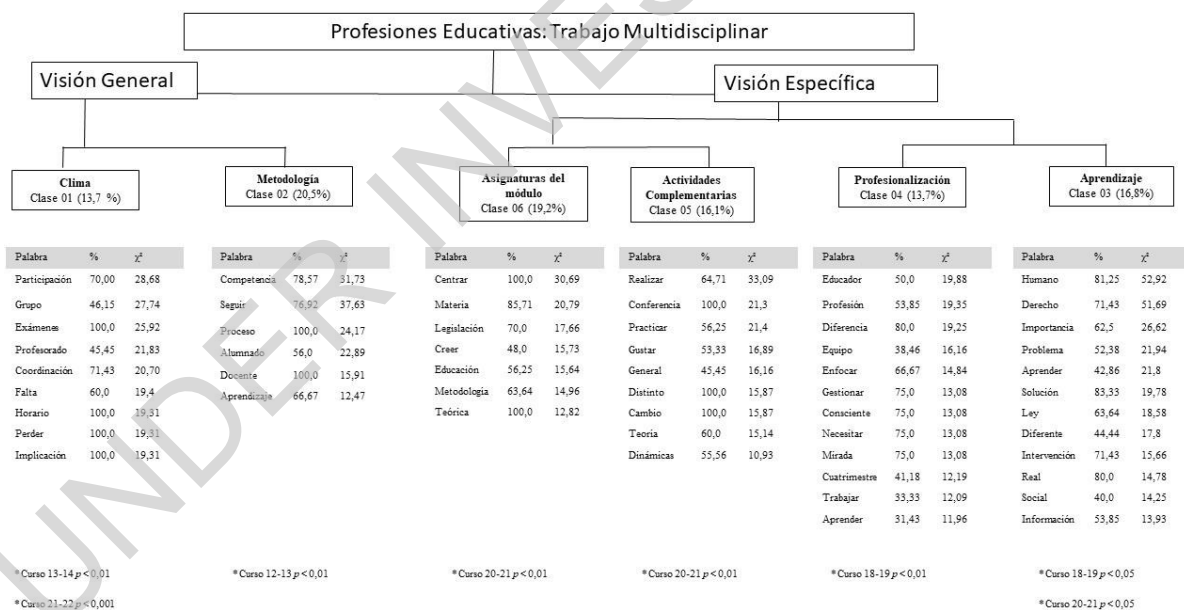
Profesiones Educativas: Trabajo Multidisciplinar

Visión General

Visión Específica

**Clima**
Clase 01 (13,7 %)

| Palabra | % | $\chi^2$ |
|---|---|---|
| Participación | 70,00 | 28,68 |
| Grupo | 46,15 | 27,74 |
| Exámenes | 100,0 | 25,92 |
| Profesorado | 45,45 | 21,83 |
| Coordinación | 71,43 | 20,70 |
| Falta | 60,0 | 19,4 |
| Horario | 100,0 | 19,31 |
| Perder | 100,0 | 19,31 |
| Implicación | 100,0 | 19,31 |

*Curso 13-14 $p < 0,01$
*Curso 21-22 $p < 0,001$

**Metodología**
Clase 02 (20,5%)

| Palabra | % | $\chi^2$ |
|---|---|---|
| Competencia | 78,57 | 31,73 |
| Seguir | 76,92 | 37,63 |
| Proceso | 100,0 | 24,17 |
| Alumnado | 56,0 | 22,89 |
| Docente | 100,0 | 15,91 |
| Aprendizaje | 66,67 | 12,47 |

*Curso 12-13 $p < 0,01$

**Asignaturas del módulo**
Clase 06 (19,2%)

| Palabra | % | $\chi^2$ |
|---|---|---|
| Centrar | 100,0 | 30,69 |
| Materia | 85,71 | 20,79 |
| Legislación | 70,0 | 17,66 |
| Creer | 48,0 | 15,73 |
| Educación | 56,25 | 15,64 |
| Metodología | 63,64 | 14,96 |
| Teórica | 100,0 | 12,82 |

*Curso 20-21 $p < 0,01$

**Actividades Complementarias**
Clase 05 (16,1%)

| Palabra | % | $\chi^2$ |
|---|---|---|
| Realizar | 64,71 | 33,09 |
| Conferencia | 100,0 | 21,3 |
| Practicar | 56,25 | 21,4 |
| Gustar | 53,33 | 16,89 |
| General | 45,45 | 16,16 |
| Distinto | 100,0 | 15,87 |
| Cambio | 100,0 | 15,87 |
| Teoría | 60,0 | 15,14 |
| Dinámicas | 55,56 | 10,93 |

*Curso 20-21 $p < 0,01$

**Profesionalización**
Clase 04 (13,7%)

| Palabra | % | $\chi^2$ |
|---|---|---|
| Educador | 50,0 | 19,88 |
| Profesión | 53,85 | 19,35 |
| Diferencia | 80,0 | 19,25 |
| Equipo | 38,46 | 16,16 |
| Enfocar | 66,67 | 14,84 |
| Gestionar | 75,0 | 13,08 |
| Consciente | 75,0 | 13,08 |
| Necesitar | 75,0 | 13,08 |
| Mirada | 75,0 | 13,08 |
| Cuatrimestre | 41,18 | 12,19 |
| Trabajar | 33,33 | 12,09 |
| Aprender | 31,43 | 11,96 |

*Curso 18-19 $p < 0,01$

**Aprendizaje**
Clase 03 (16,8%)

| Palabra | % | $\chi^2$ |
|---|---|---|
| Humano | 81,25 | 52,92 |
| Derecho | 71,43 | 51,69 |
| Importancia | 62,5 | 26,62 |
| Problema | 52,38 | 21,94 |
| Aprender | 42,86 | 21,8 |
| Solución | 83,33 | 19,78 |
| Ley | 63,64 | 18,58 |
| Diferente | 44,44 | 17,8 |
| Intervención | 71,43 | 15,66 |
| Real | 80,0 | 14,78 |
| Social | 40,0 | 14,25 |
| Información | 53,85 | 13,93 |

*Curso 18-19 $p < 0,05$
*Curso 20-21 $p < 0,05$

UNDER INVE